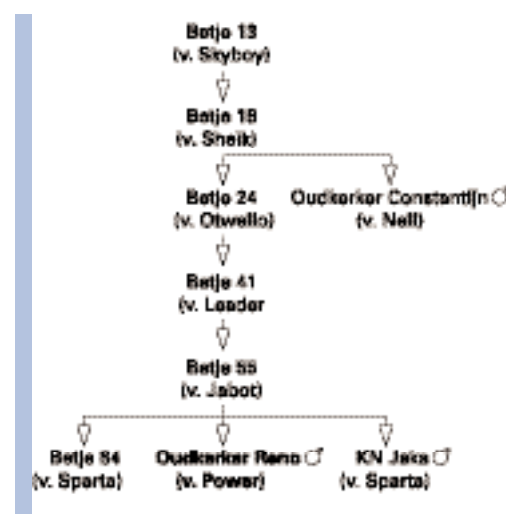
Betje 13
(v. Sityboy)

Betje 18
(v. Sheik)

Betje 24
(v. Otwello)

Oudkerker Constantijn ♂
(v. Nell)

Betje 41
(v. Leader

Betje 55
(v. Jabot)

Betje 84
(v. Sparta)

Oudkerker Remo ♂
(v. Power)

KN Jaka ♂
(v. Sparta)